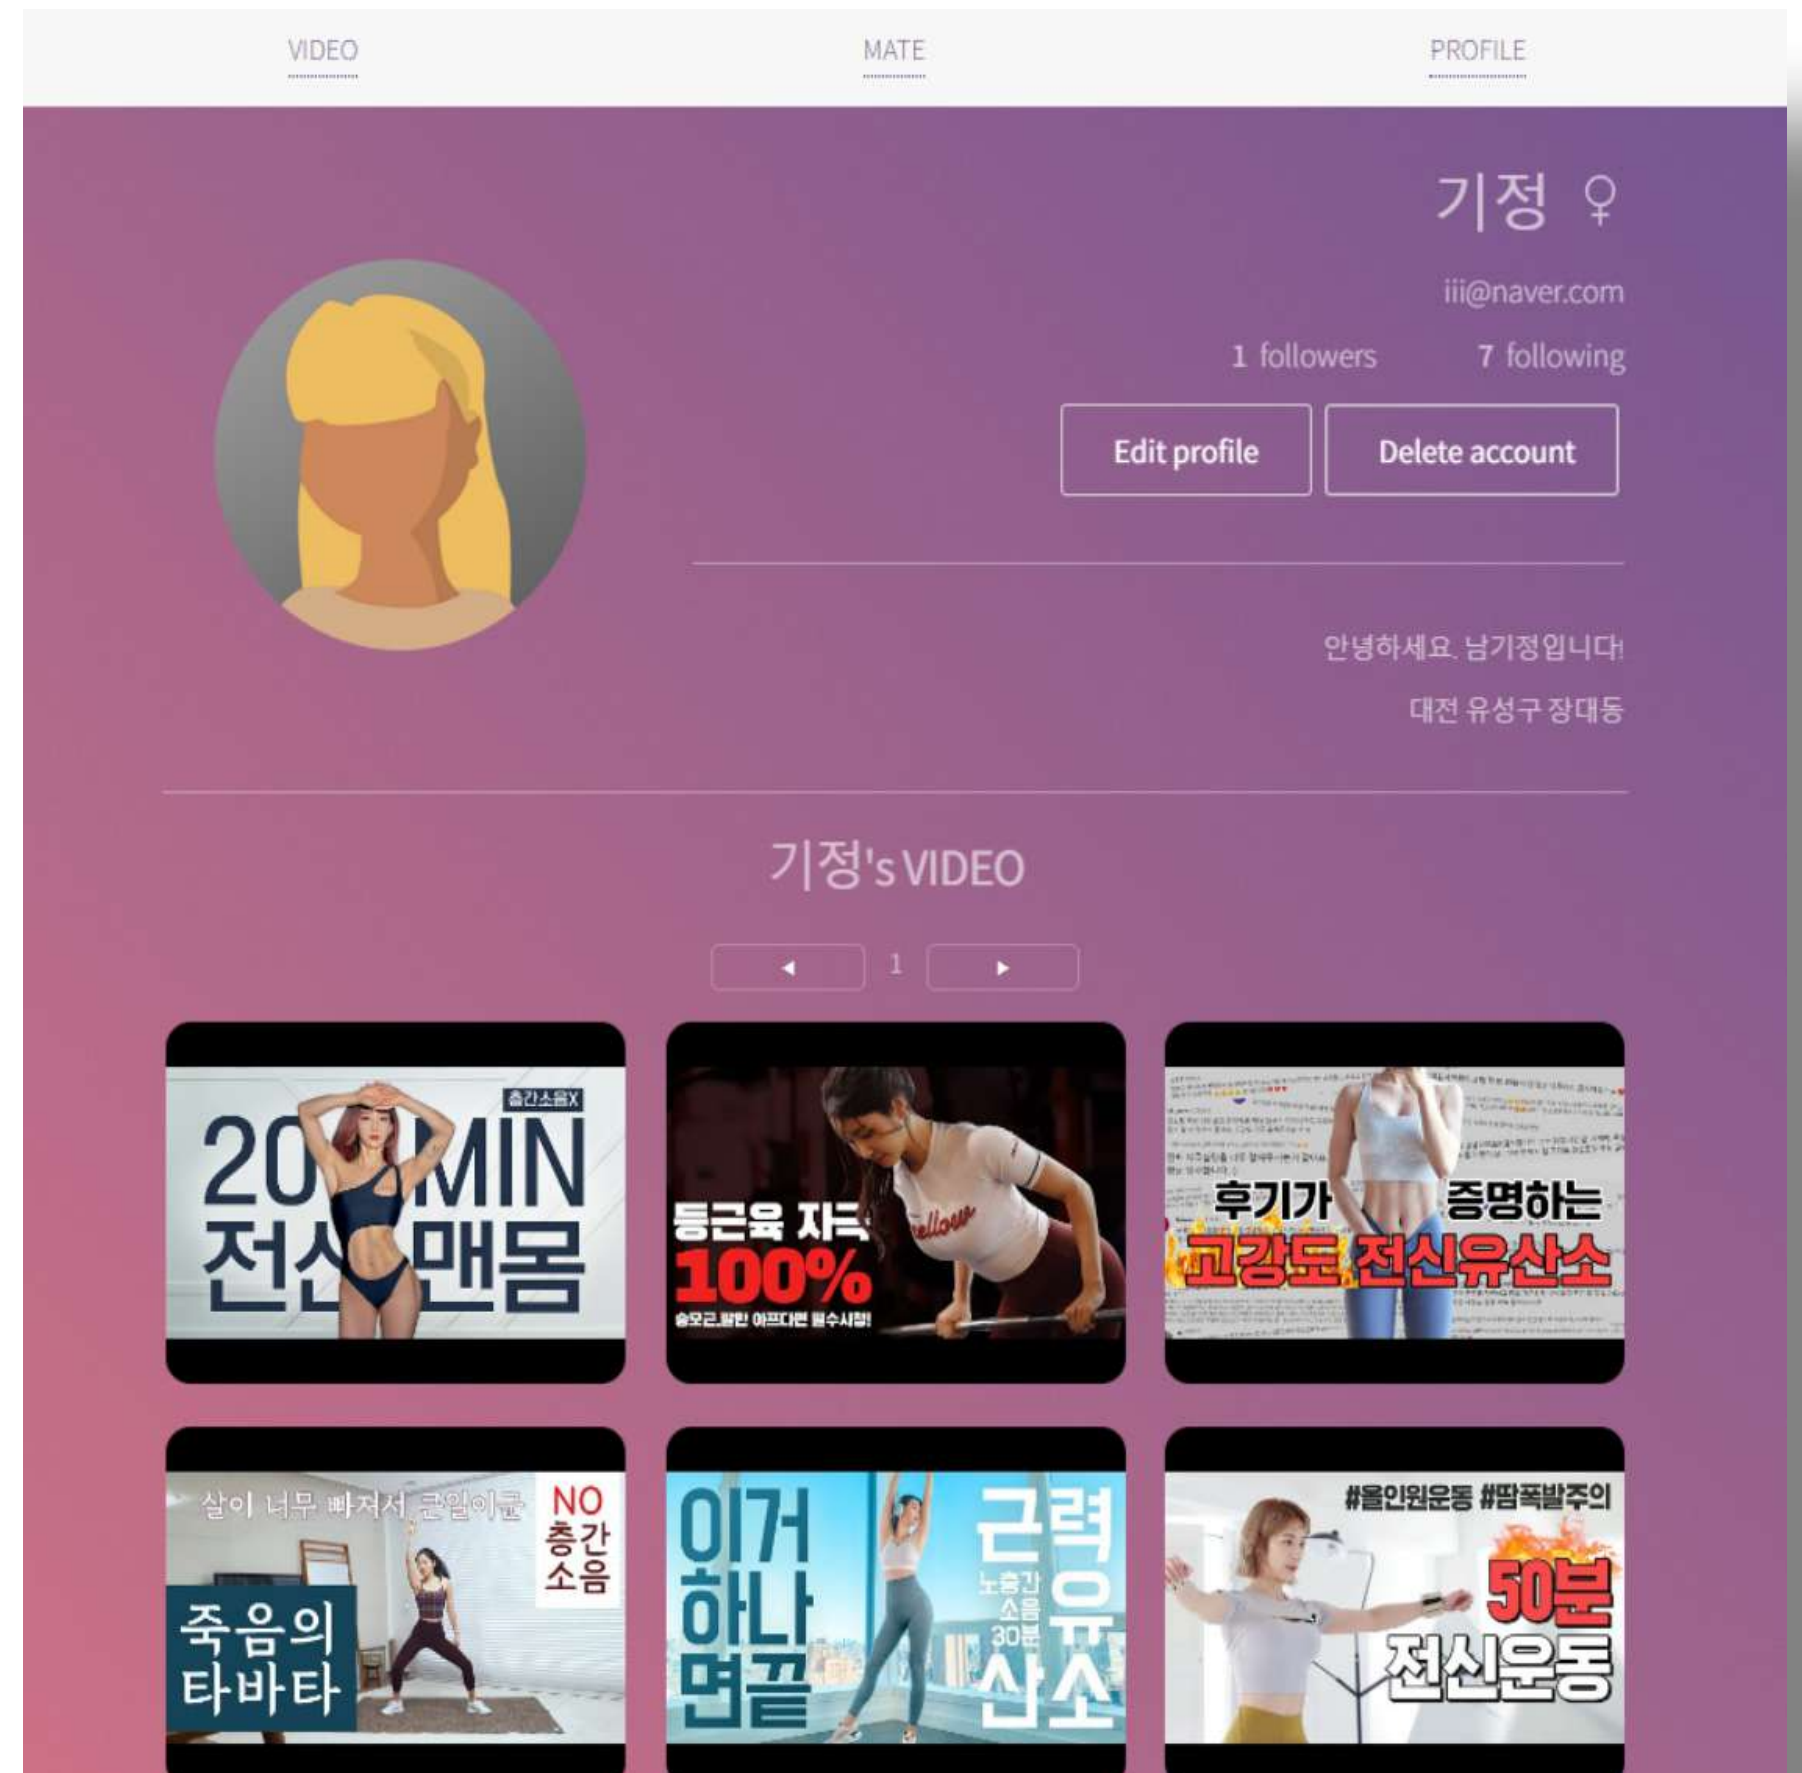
VIDEO MATE PROFILE

기정 ♀

iii@naver.com

1 followers 7 following

Edit profile Delete account

안녕하세요. 남기정입니다!

대전 유성구 장대동

기정's VIDEO

1

층간소음X
20 MIN
전신 맨몸

등근육 자극
100%
승모근 팔만 아프다면 필수시청!

후기가 증명하는
고강도 전신유산소

살이 너무 빠져서 큰일이군
NO 층간 소음
죽음의 타바타

이거 하나 면끝
근력 유산소
노층간 소음 30분

#올인원운동 #땀폭발주의
50분
전신운동